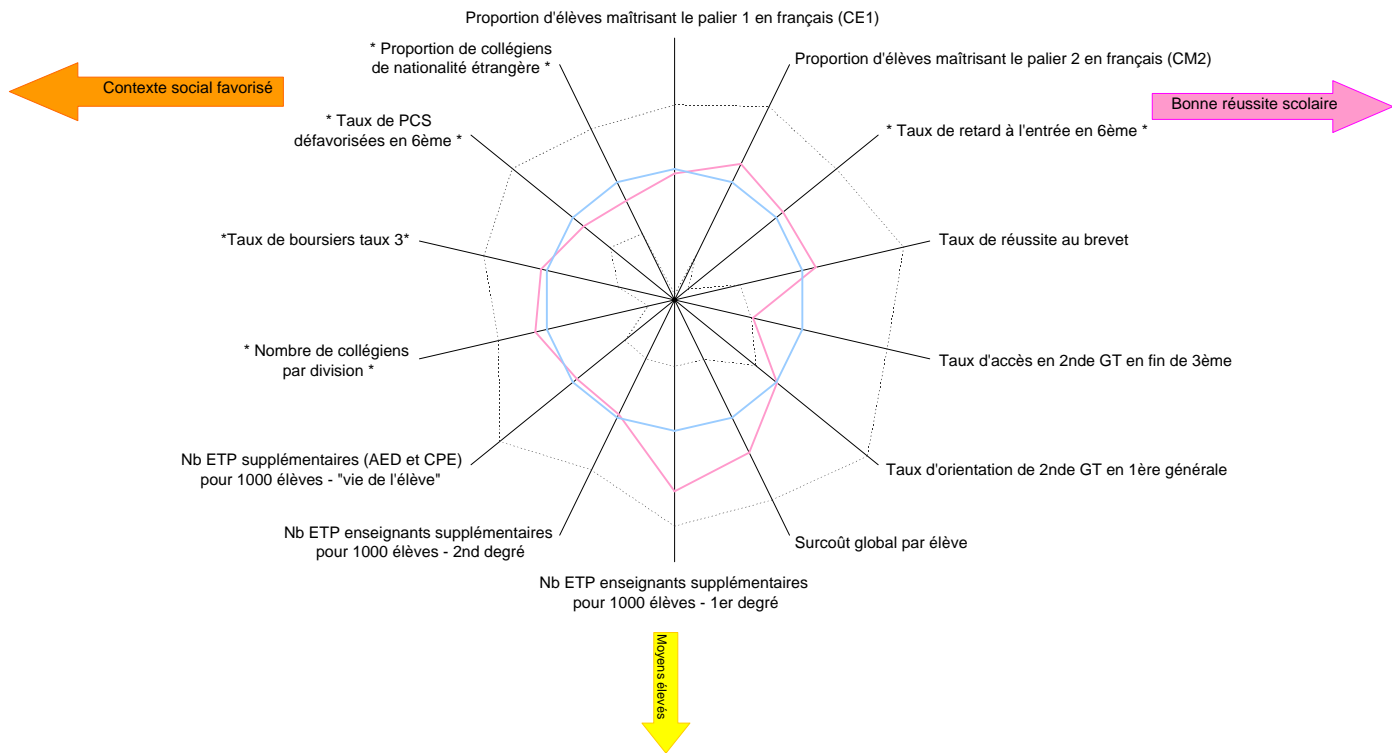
Proportion d'élèves maîtrisant le palier 1 en français (CE1)

Contexte social favorisé

Bonne réussite scolaire

* Proportion de collégiens de nationalité étrangère *

Proportion d'élèves maîtrisant le palier 2 en français (CM2)

* Taux de PCS défavorisées en 6ème *

* Taux de retard à l'entrée en 6ème *

*Taux de boursiers taux 3*

Taux de réussite au brevet

* Nombre de collégiens par division *

Taux d'accès en 2nde GT en fin de 3ème

Nb ETP supplémentaires (AED et CPE) pour 1000 élèves - "vie de l'élève"

Taux d'orientation de 2nde GT en 1ère générale

Nb ETP enseignants supplémentaires pour 1000 élèves - 2nd degré

Surcoût global par élève

Nb ETP enseignants supplémentaires pour 1000 élèves - 1er degré

Moyens élevés